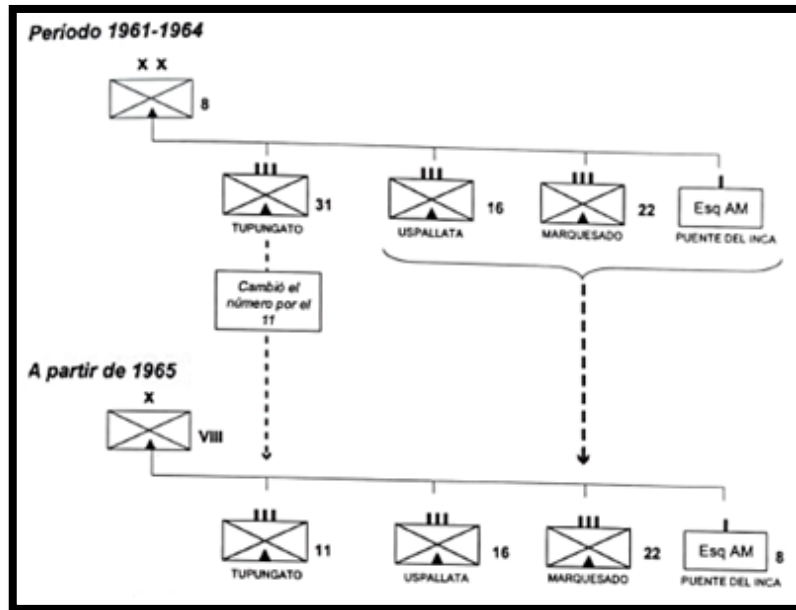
Periodo 1961-1964

X X

8

III

31

TUPUNGATO

III

16

USPALLATA

III

22

MARQUESADO

I

Esq AM

PUENTE DEL INCA

Cambió el número por el 11

A partir de 1965

X

VIII

III

11

TUPUNGATO

III

16

USPALLATA

III

22

MARQUESADO

I

Esq AM

8

PUENTE DEL INCA